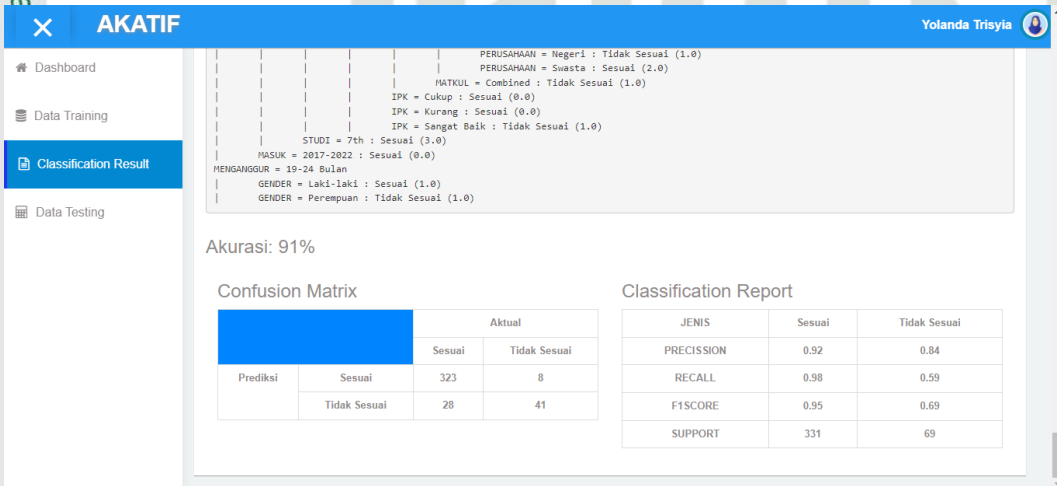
AKATIF

Yolanda Trisyia

Dashboard

Data Training

Classification Result

Data Testing

| | | | | | PERUSAHAAN = Negeri : Tidak Sesuai (1.0)
| | | | | | PERUSAHAAN = Swasta : Sesuai (2.0)
| | | | | MATKUL = Combined : Tidak Sesuai (1.0)
| | | | IPK = Cukup : Sesuai (0.0)
| | | | IPK = Kurang : Sesuai (0.0)
| | | | IPK = Sangat Baik : Tidak Sesuai (1.0)
| | STUDI = 7th : Sesuai (3.0)
| MASUK = 2017-2022 : Sesuai (0.0)
MENGANGGUR = 19-24 Bulan
| GENDER = Laki-laki : Sesuai (1.0)
| GENDER = Perempuan : Tidak Sesuai (1.0)

Akurasi: 91%

Confusion Matrix

| | | Aktual | |
|---|---|---|---|
| | | Sesuai | Tidak Sesuai |
| Prediksi | Sesuai | 323 | 8 |
| | Tidak Sesuai | 28 | 41 |

Classification Report

| JENIS | Sesuai | Tidak Sesuai |
|---|---|---|
| PRECISSION | 0.92 | 0.84 |
| RECALL | 0.98 | 0.59 |
| F1SCORE | 0.95 | 0.69 |
| SUPPORT | 331 | 69 |